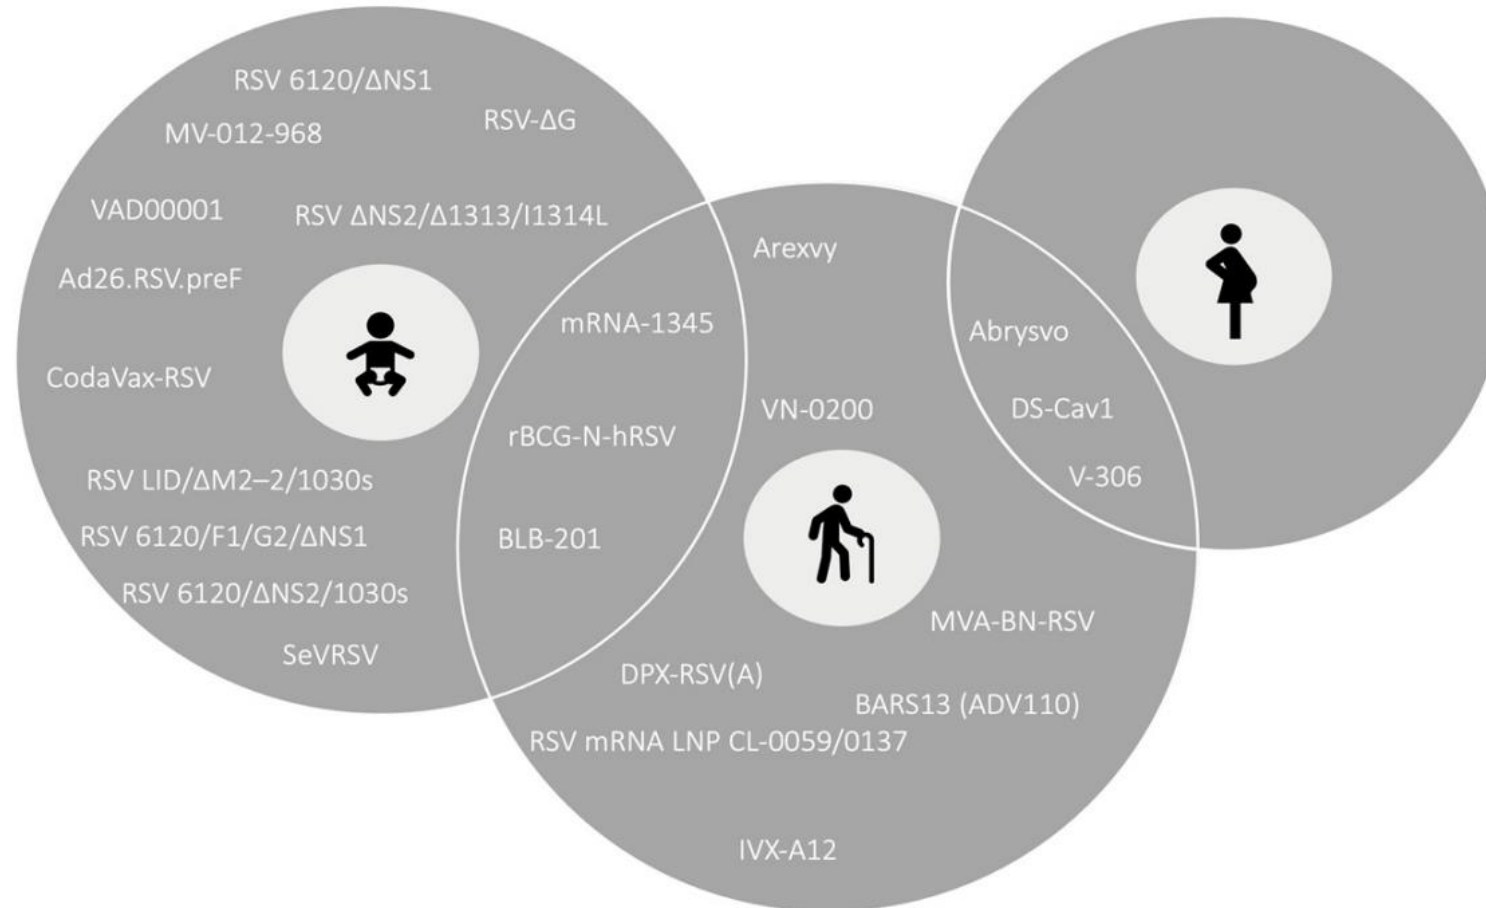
RSV 6120/ΔNS1
MV-012-968
RSV-ΔG
VAD00001
RSV ΔNS2/Δ1313/I1314L
Ad26.RSV.preF
CodaVax-RSV
RSV LID/ΔM2–2/1030s
RSV 6120/F1/G2/ΔNS1
RSV 6120/ΔNS2/1030s
SeVRSV
mRNA-1345
rBCG-N-hRSV
BLB-201
Arexvy
VN-0200
MVA-BN-RSV
DPX-RSV(A)
BARS13 (ADV110)
RSV mRNA LNP CL-0059/0137
IVX-A12
Abrysvo
DS-Cav1
V-306